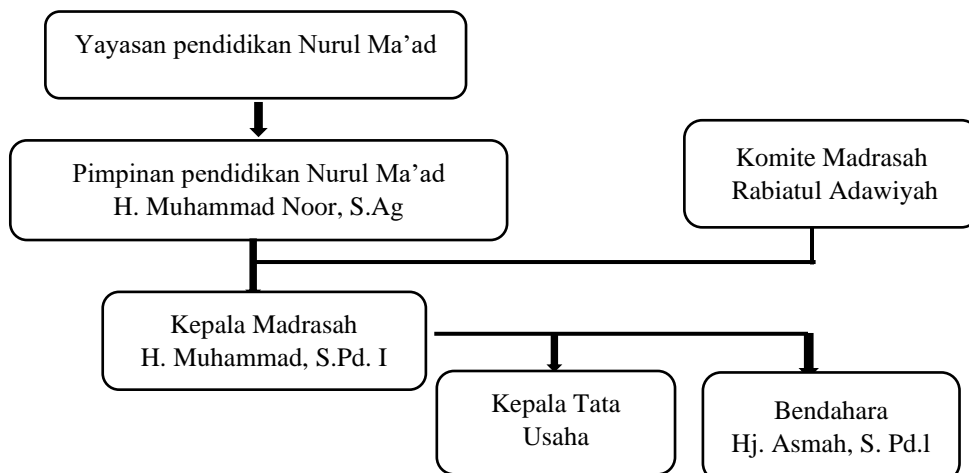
Yayasan pendidikan Nurul Ma'ad

Pimpinan pendidikan Nurul Ma'ad
H. Muhammad Noor, S.Ag

Komite Madrasah
Rabiatul Adawiyah

Kepala Madrasah
H. Muhammad, S.Pd. I

Kepala Tata Usaha

Bendahara
Hj. Asmah, S. Pd.l